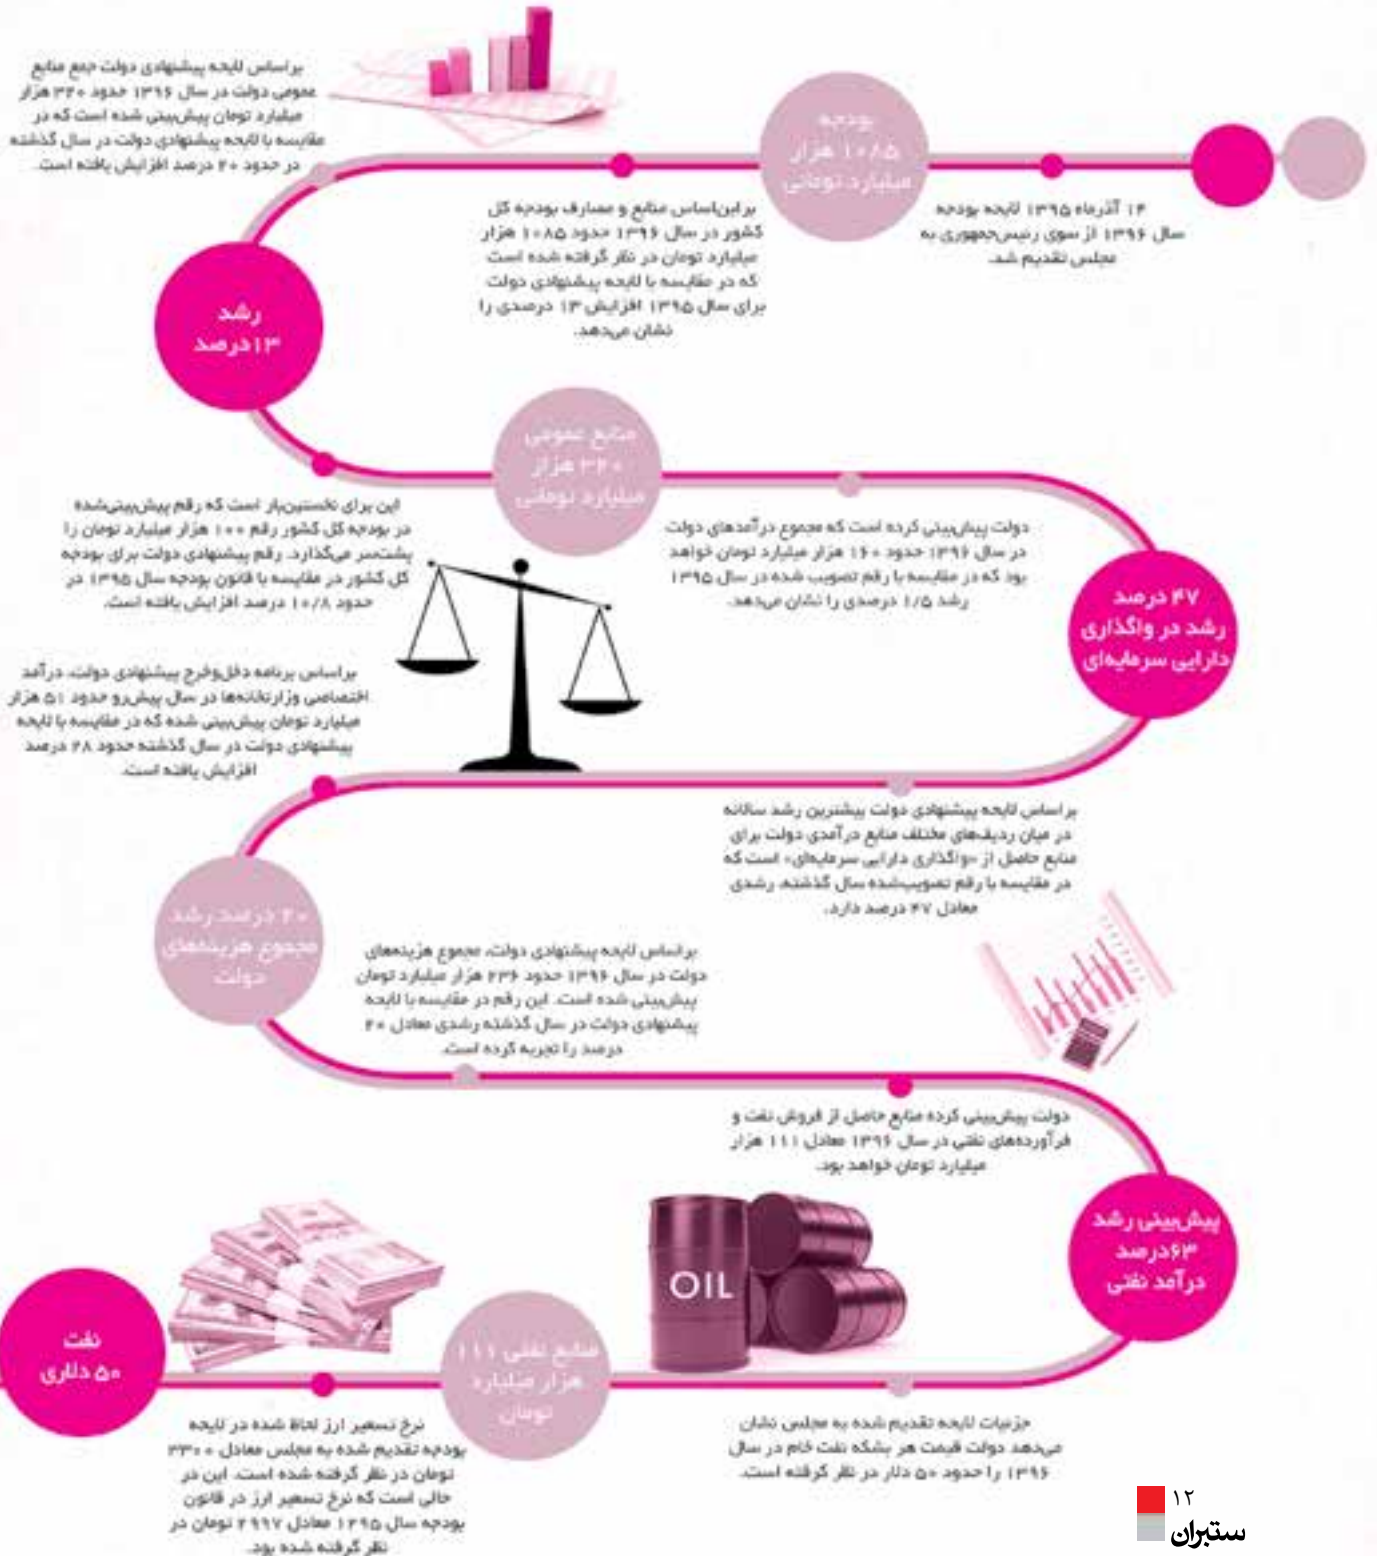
بودجه ۱۰۸۵ هزار میلیارد تومانی

۱۴ آذرماه ۱۳۹۵ لایحه بودجه سال ۱۳۹۶ از سوی رئیس‌جمهوری به مجلس تقدیم شد.

بر این‌اساس منابع و مصارف بودجه کل کشور در سال ۱۳۹۶ حدود ۱۰۸۵ هزار میلیارد تومان در نظر گرفته شده است که در مقایسه با لایحه پیشنهادی دولت برای سال ۱۳۹۵ افزایش ۱۳ درصدی را نشان می‌دهد.

براساس لایحه پیشنهادی دولت جمع منابع عمومی دولت در سال ۱۳۹۶ حدود ۳۲۰ هزار میلیارد تومان پیش‌بینی شده است که در مقایسه با لایحه پیشنهادی دولت در سال گذشته در حدود ۲۰ درصد افزایش یافته است.

رشد ۱۳ درصد

منابع عمومی ۳۲۰ هزار میلیارد تومانی

این برای نخستین‌بار است که رقم پیش‌بینی‌شده در بودجه کل کشور رقم ۱۰۰ هزار میلیارد تومان را پشت‌سر می‌گذارد. رقم پیشنهادی دولت برای بودجه کل کشور در مقایسه با قانون بودجه سال ۱۳۹۵ در حدود ۱۰/۸ درصد افزایش یافته است.

دولت پیش‌بینی کرده است که مجموع درآمدهای دولت در سال ۱۳۹۶ حدود ۱۶۰ هزار میلیارد تومان خواهد بود که در مقایسه با رقم تصویب شده در سال ۱۳۹۵ رشد ۱/۵ درصدی را نشان می‌دهد.

۴۷ درصد رشد در واگذاری دارایی سرمایه‌ای

براساس برنامه دخل‌وخرج پیشنهادی دولت، درآمد اختصاصی وزارتخانه‌ها در سال پیش‌رو حدود ۵۱ هزار میلیارد تومان پیش‌بینی شده که در مقایسه با لایحه پیشنهادی دولت در سال گذشته حدود ۲۸ درصد افزایش یافته است.

براساس لایحه پیشنهادی دولت بیشترین رشد سالانه در میان ردیف‌های مختلف منابع درآمدی دولت برای منابع حاصل از «واگذاری دارایی سرمایه‌ای» است که در مقایسه با رقم تصویب‌شده سال گذشته، رشدی معادل ۴۷ درصد دارد.

۲۰ درصد رشد مجموع هزینه‌های دولت

براساس لایحه پیشنهادی دولت، مجموع هزینه‌های دولت در سال ۱۳۹۶ حدود ۲۳۶ هزار میلیارد تومان پیش‌بینی شده است. این رقم در مقایسه با لایحه پیشنهادی دولت در سال گذشته رشدی معادل ۲۰ درصد را تجربه کرده است.

دولت پیش‌بینی کرده منابع حاصل از فروش نفت و فرآورده‌های نفتی در سال ۱۳۹۶ معادل ۱۱۱ هزار میلیارد تومان خواهد بود.

پیش‌بینی رشد ۶۳درصد درآمد نفتی

OIL

نفت ۵۰ دلاری

منابع نفتی ۱۱۱ هزار میلیارد تومان

نرخ تسعیر ارز لحاظ شده در لایحه بودجه تقدیم شده به مجلس معادل ۳۳۰۰ تومان در نظر گرفته شده است. این در حالی است که نرخ تسعیر ارز در قانون بودجه سال ۱۳۹۵ معادل ۲۹۹۷ تومان در نظر گرفته شده بود.

جزئیات لایحه تقدیم شده به مجلس نشان می‌دهد دولت قیمت هر بشکه نفت خام در سال ۱۳۹۶ را حدود ۵۰ دلار در نظر گرفته است.

۱۲
ستبران